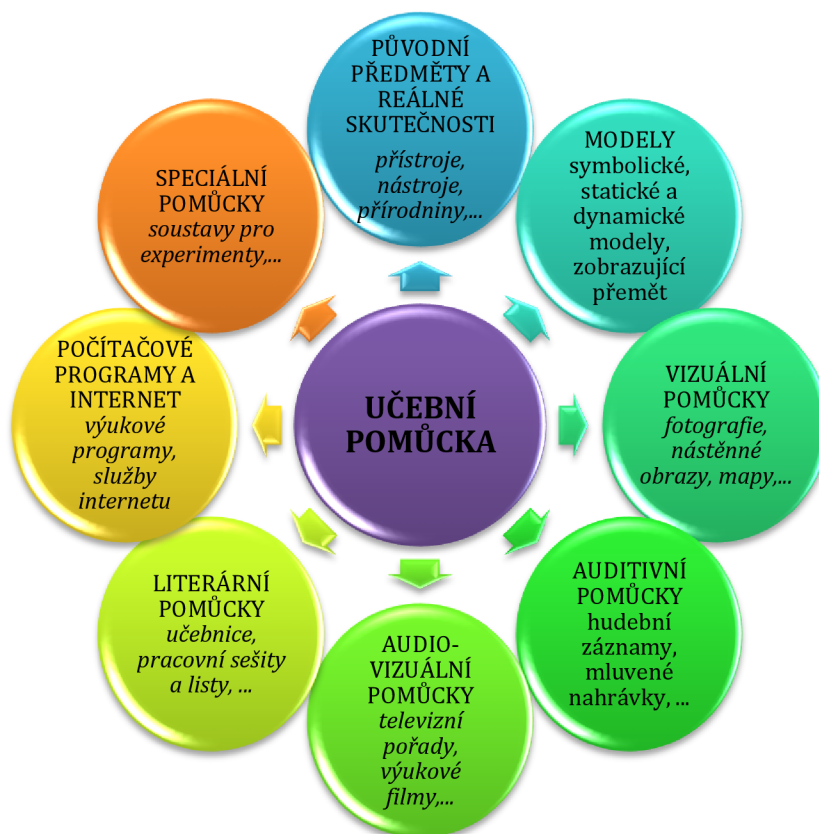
UČEBNÍ POMŮCKA

PŮVODNÍ PŘEDMĚTY A REÁLNÉ SKUTEČNOSTI
*přístroje, nástroje, přírodniny,...*

MODELY
symbolické, statické a dynamické modely, zobrazující přemět

VIZUÁLNÍ POMŮCKY
*fotografie, nástěnné obrazy, mapy,...*

AUDITIVNÍ POMŮCKY
hudební záznamy, mluvené nahrávky, ...

AUDIO-VIZUÁLNÍ POMŮCKY
*televizní pořady, výukové filmy,...*

LITERÁRNÍ POMŮCKY
*učebnice, pracovní sešity a listy, ...*

POČÍTAČOVÉ PROGRAMY A INTERNET
*výukové programy, služby internetu*

SPECIÁLNÍ POMŮCKY
*soustavy pro experimenty,...*